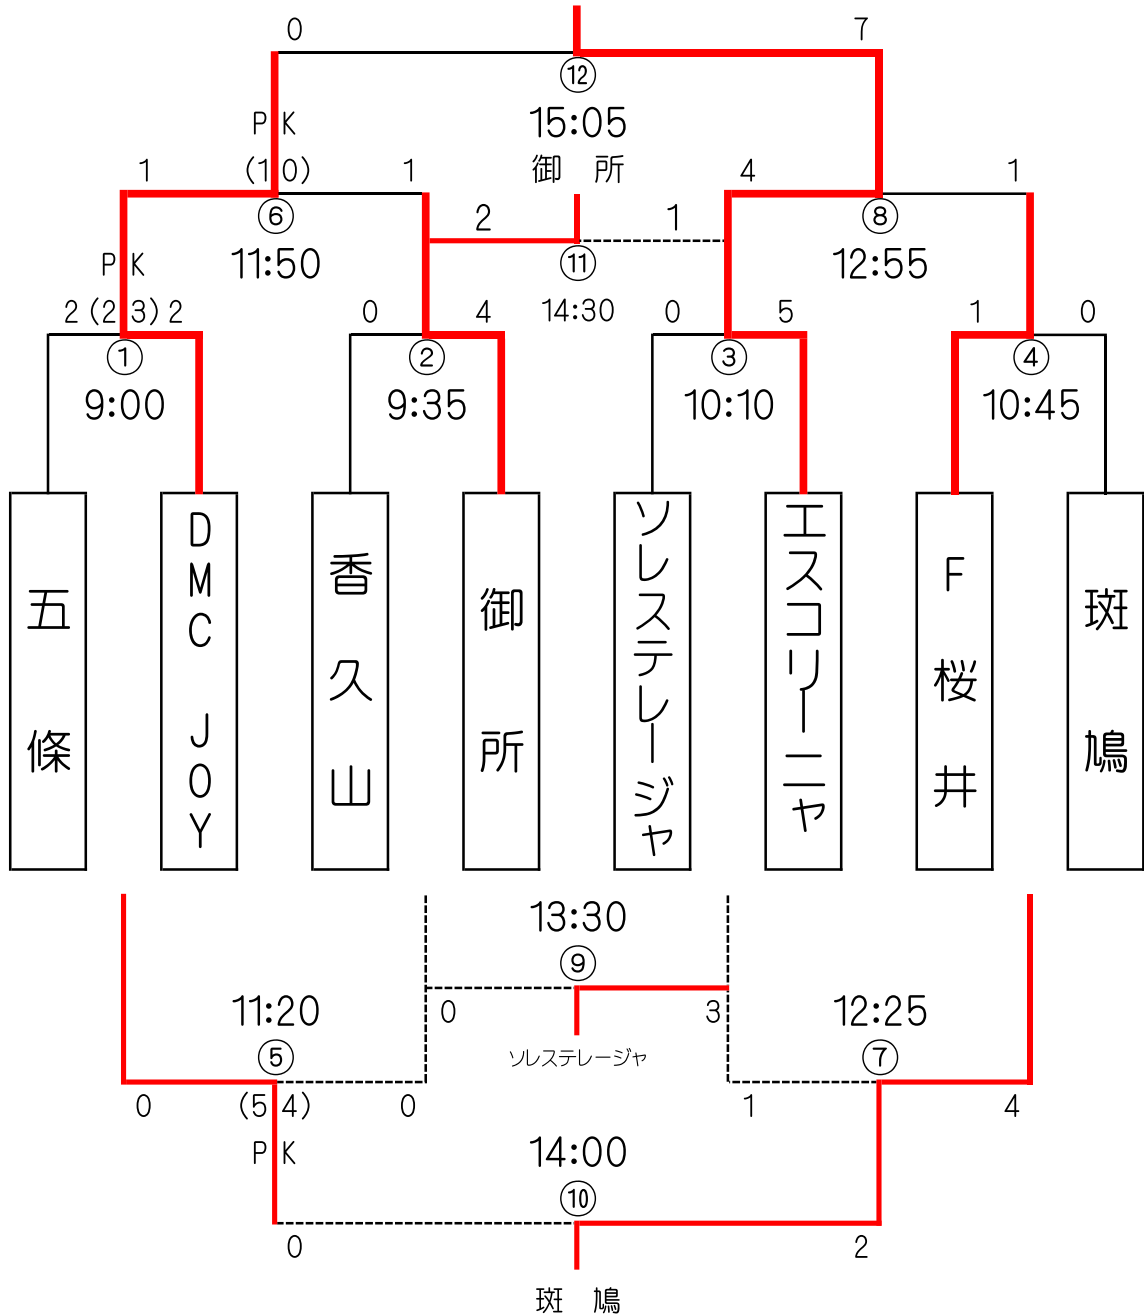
0 7
⑫
15:05
御 所
PK
1 (1 0) 1 4 1
⑥ ⑧
2 1
11:50 ⑪ 12:55
PK
2 (2 3) 2 0 4 14:30 0 5 1 0
① ② ③ ④
9:00 9:35 10:10 10:45

五条

DMC JOY

香久山

御所

ソレステレージャ

エスコリーニャ

F桜井

斑鳩

13:30
⑨
11:20 0 3 12:25
ソレステレージャ
⑤ ⑦
0 (5 4) 0 1 4
PK
14:00
⑩
0 2
斑 鳩